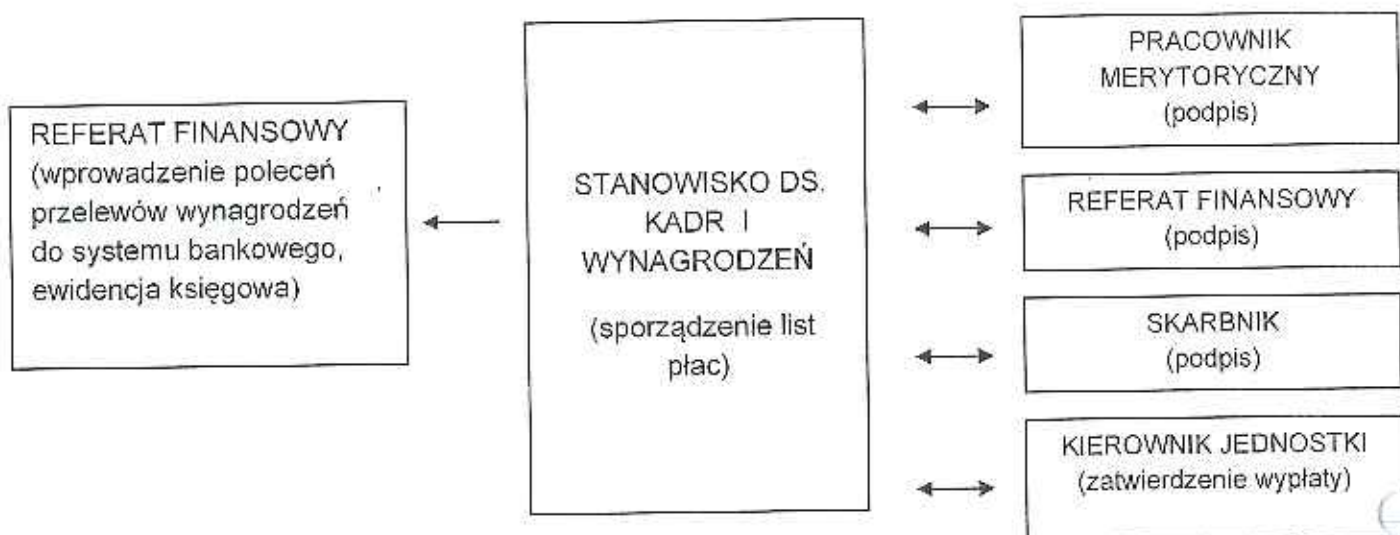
REFERAT FINANSOWY (wprowadzenie poleceń przelewów wynagrodzeń do systemu bankowego, ewidencja księgowa)

STANOWISKO DS. KADR I WYNAGRODZEŃ

(sporządzenie list płac)

PRACOWNIK MERYTORYCZNY (podpis)

REFERAT FINANSOWY (podpis)

SKARBNIK (podpis)

KIEROWNIK JEDNOSTKI (zatwierdzenie wypłaty)